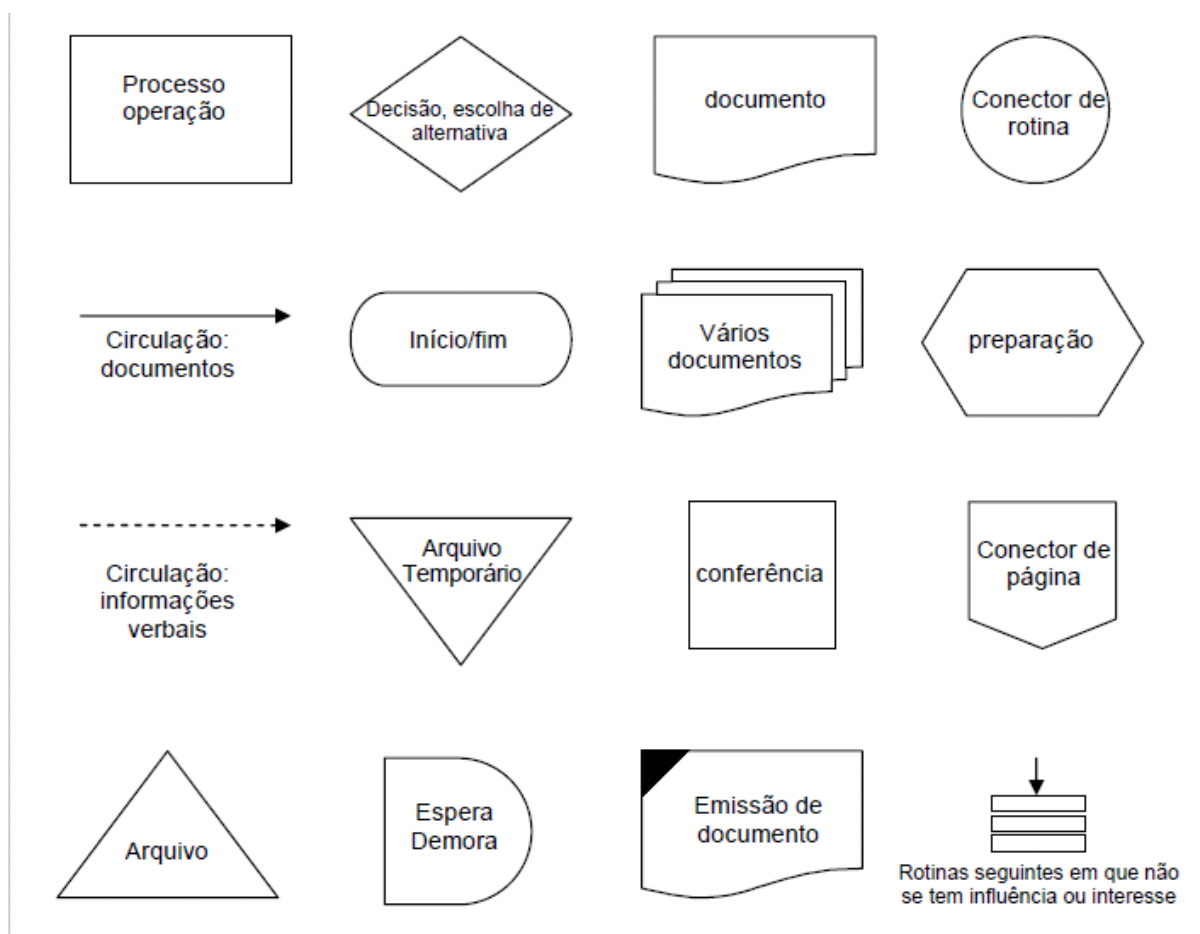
Processo operação

Decisão, escolha de alternativa

documento

Conector de rotina

Circulação: documentos

Início/fim

Vários documentos

preparação

Circulação: informações verbais

Arquivo Temporário

conferência

Conector de página

Arquivo

Espera Demora

Emissão de documento

Rotinas seguintes em que não se tem influência ou interesse